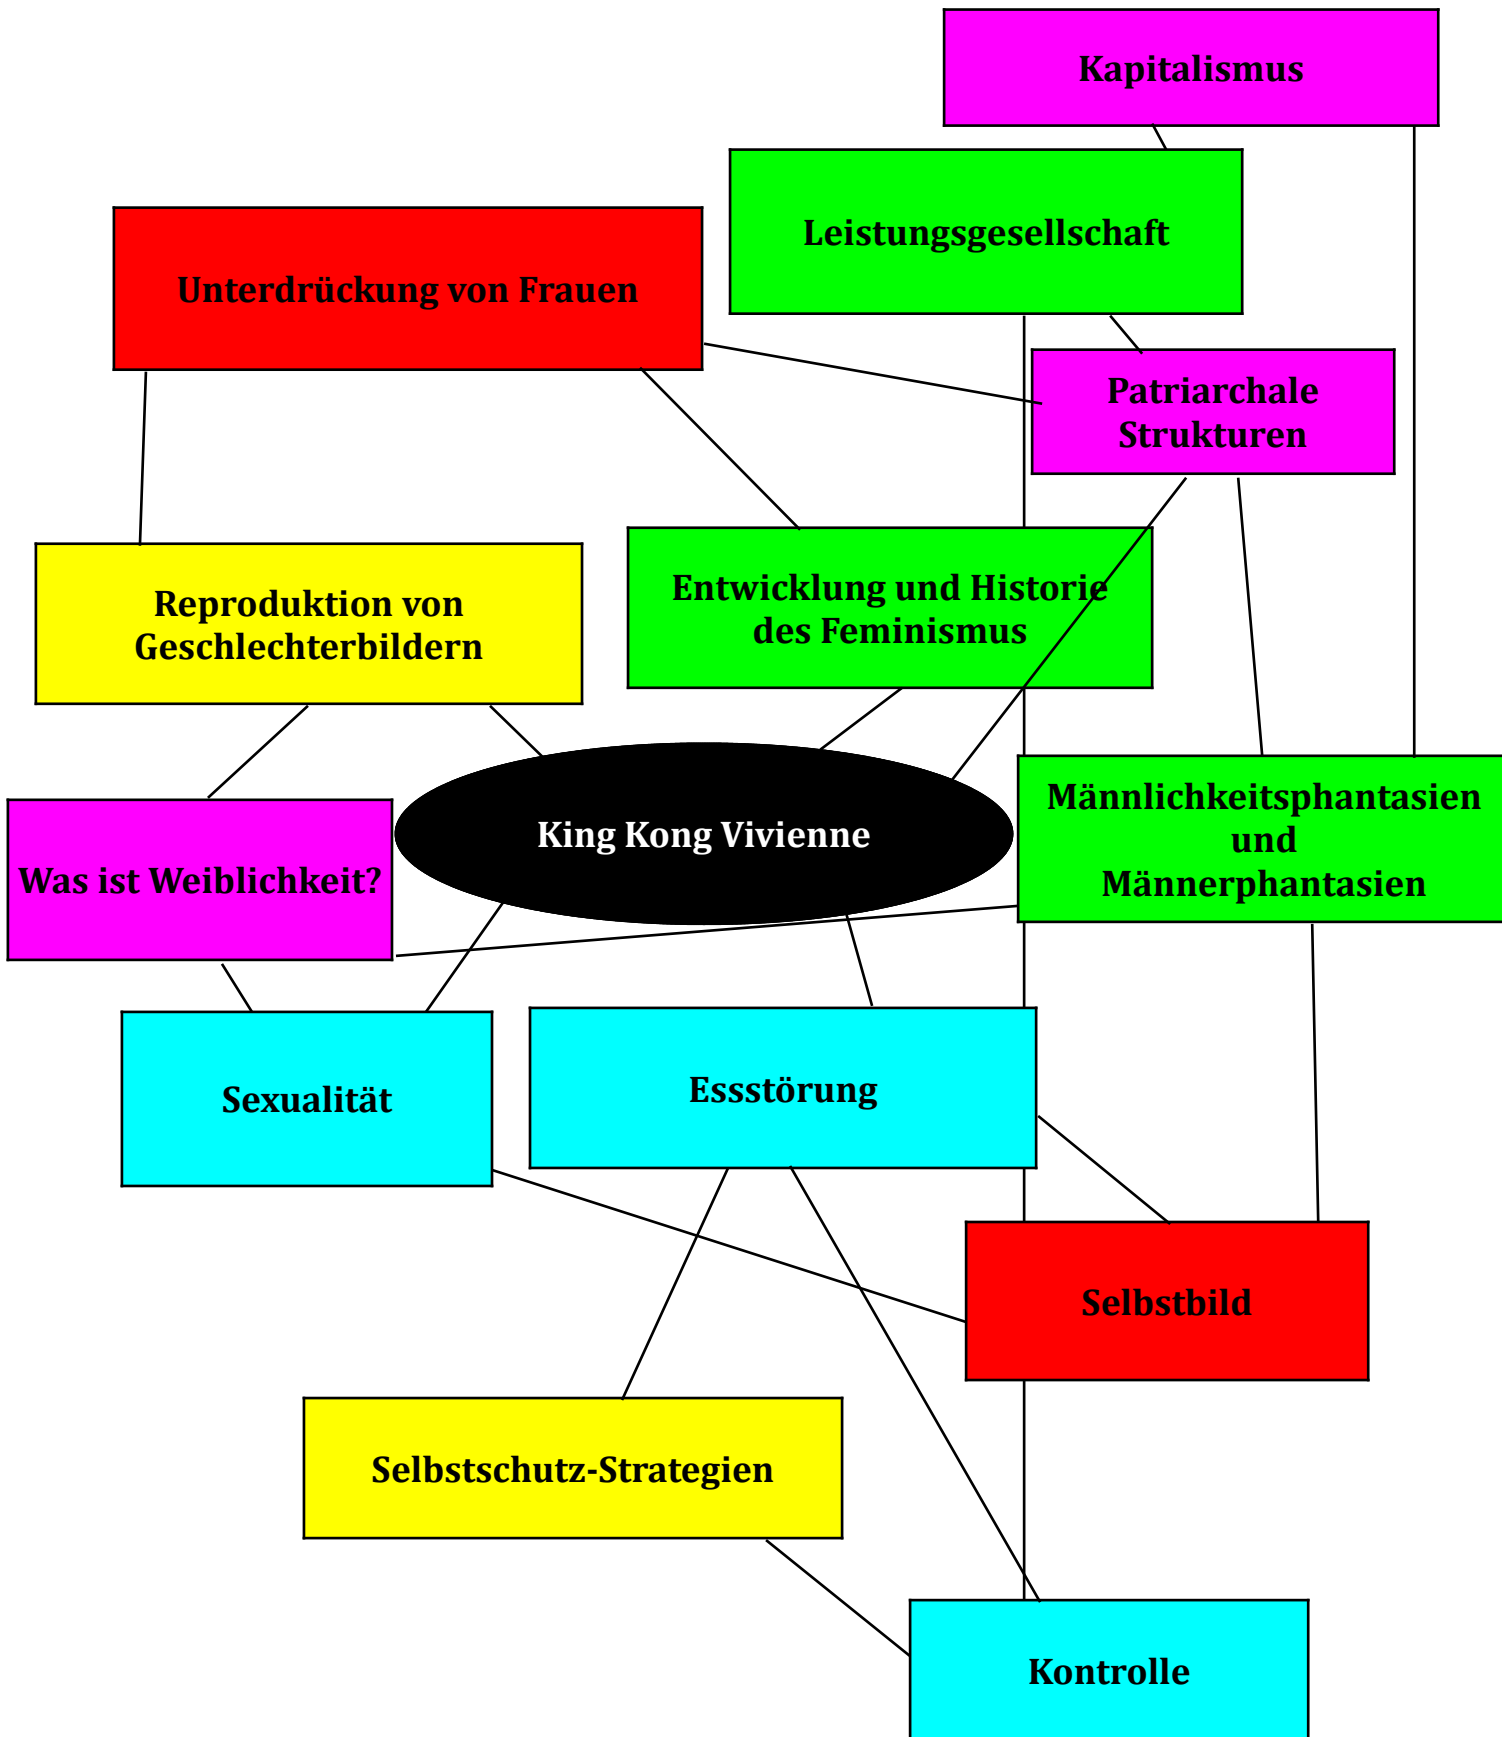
Kapitalismus

Leistungsgesellschaft

Unterdrückung von Frauen

Patriarchale Strukturen

Reproduktion von Geschlechterbildern

Entwicklung und Historie des Feminismus

King Kong Vivienne

Männlichkeitsphantasien und Männerphantasien

Was ist Weiblichkeit?

Sexualität

Essstörung

Selbstbild

Selbstschutz-Strategien

Kontrolle